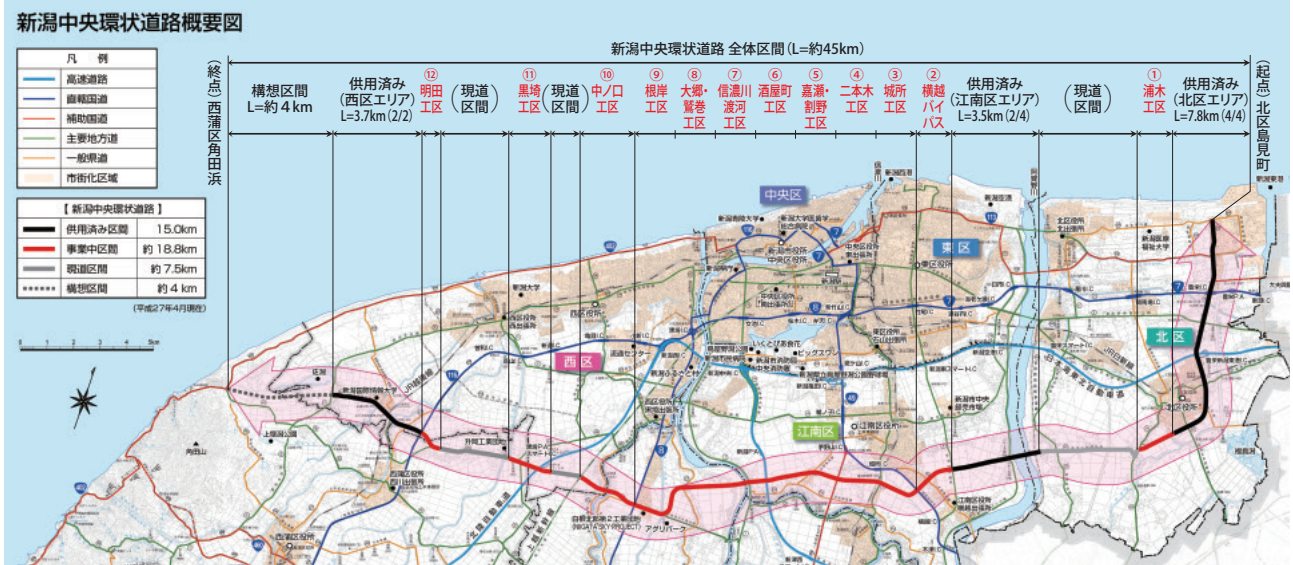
新潟中央環状道路概要図

凡　例
高速道路
直轄国道
補助国道
主要地方道
一般県道
市街化区域

【新潟中央環状道路】
| | |
|---|---|
| 供用済み区間 | 15.0km |
| 事業中区間 | 約 18.8km |
| 現道区間 | 約 7.5km |
| 構想区間 | 約 4 km |

（平成27年4月現在）

新潟中央環状道路 全体区間（L=約45km）

（終点）西蒲区角田浜

構想区間 L=約4km

供用済み（西区エリア）L=3.7km（2/2）

⑫ 明田工区

（現道区間）

⑪ 黒埼工区

（現道区間）

⑩ 中ノ口工区

⑨ 根岸工区

⑧ 大郷・鷲巻工区

⑦ 信濃川渡河工区

⑥ 酒屋町工区

⑤ 嘉瀬・割野工区

④ 二本木工区

③ 城所工区

② 横越バイパス

供用済み（江南区エリア）L=3.5km（2/4）

（現道区間）

① 浦木工区

供用済み（北区エリア）L=7.8km（4/4）

（起点）北区島見町

中央区
東区
北区
西区
江南区